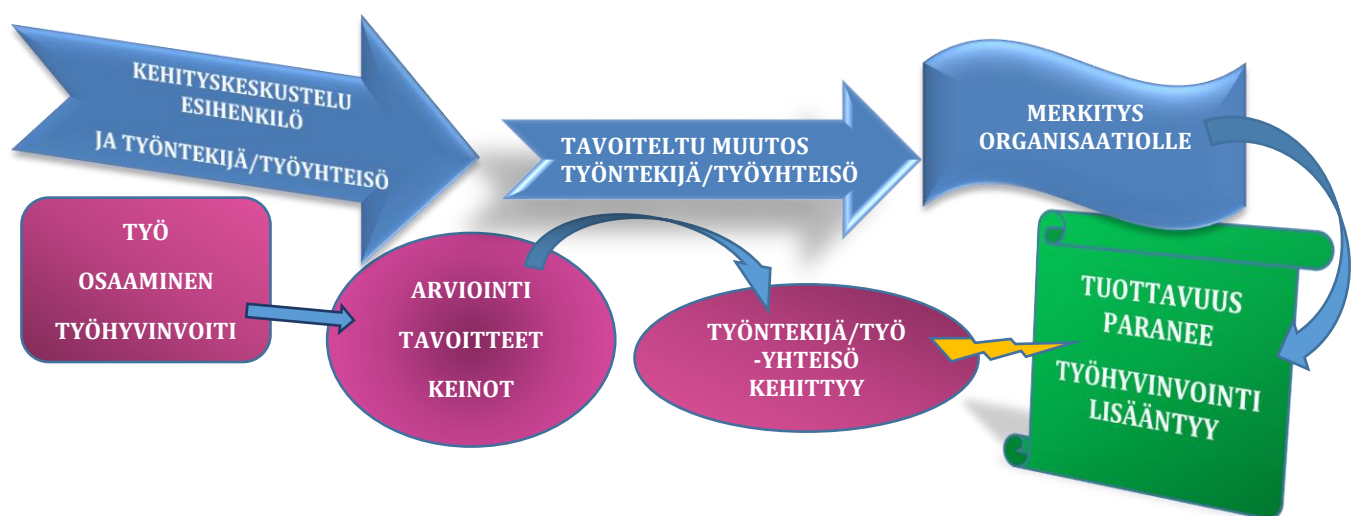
KEHITYSKESKUSTELU
ESIHENKILÖ
JA TYÖNTEKIJÄ/TYÖYHTEISÖ

TAVOITELTU MUUTOS
TYÖNTEKIJÄ/TYÖYHTEISÖ

MERKITYS
ORGANISAATIOLLE

TYÖ
OSAAMINEN
TYÖHYVINVOITI

ARVIOINTI
TAVOITTEET
KEINOT

TYÖNTEKIJÄ/TYÖ
-YHTEISÖ
KEHITTYY

TUOTTAVUUS
PARANEE
TYÖHYVINVOINTI
LISÄÄNTYY